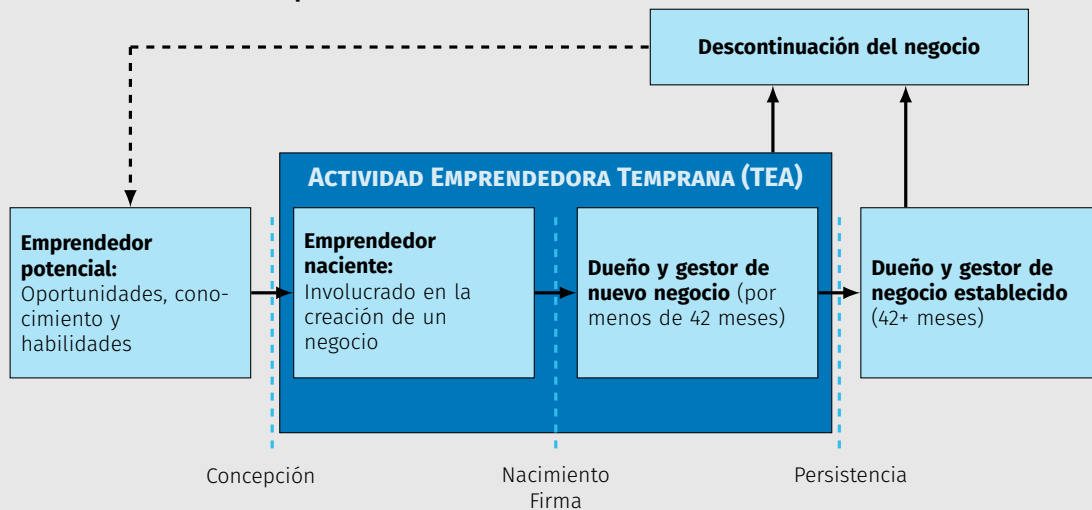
Descontinuación del negocio

Actividad Emprendedora Temprana (TEA)

Emprendedor potencial: Oportunidades, conocimiento y habilidades

Emprendedor naciente: Involucrado en la creación de un negocio

Dueño y gestor de nuevo negocio (por menos de 42 meses)

Dueño y gestor de negocio establecido (42+ meses)

Concepción

Nacimiento Firma

Persistencia